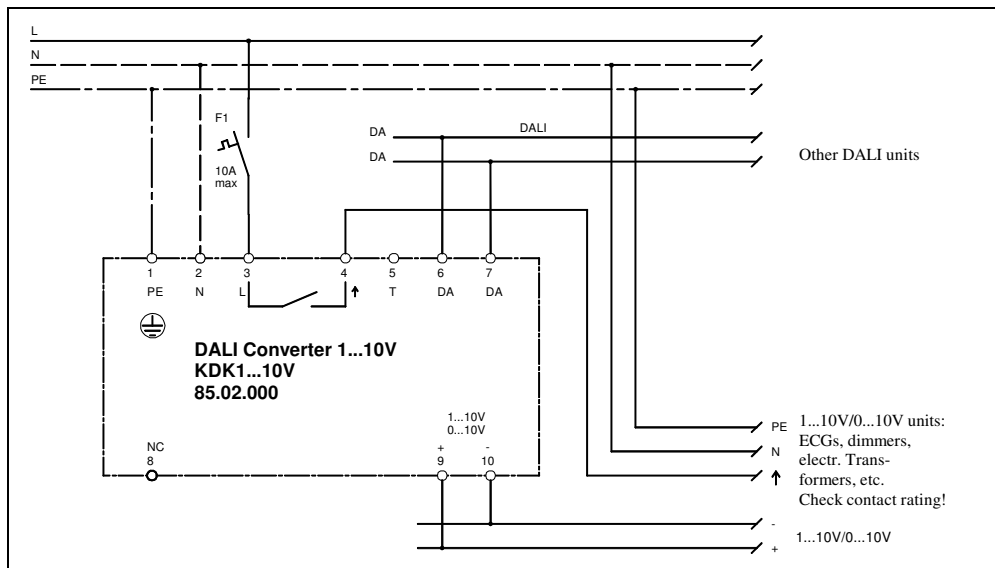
L
N
PE

F1
10A
max

DA
DA
DALI

Other DALI units

1
PE
2
N
3
L
4
↑
5
T
6
DA
7
DA

DALI Converter 1...10V
KDK1...10V
85.02.000

NC
8

1...10V
0...10V
+
9
-
10

PE
N
↑

1...10V/0...10V units: ECGs, dimmers, electr. Transformers, etc. Check contact rating!

-
+
1...10V/0...10V